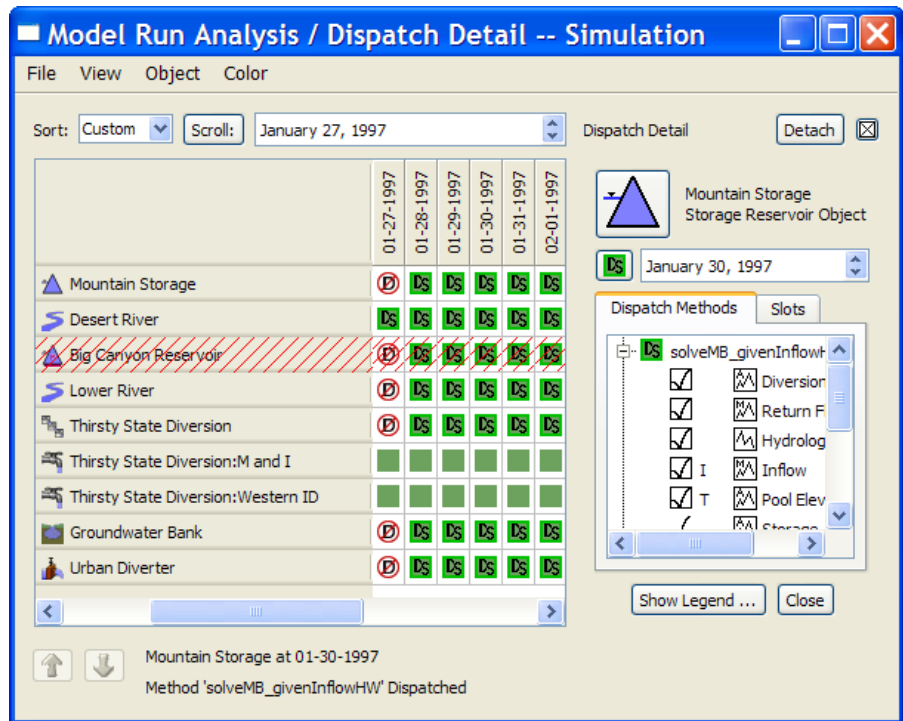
Model Run Analysis / Dispatch Detail -- Simulation

File View Object Color

Sort: Custom Scroll: January 27, 1997

Dispatch Detail Detach

| | 01-27-1997 | 01-28-1997 | 01-29-1997 | 01-30-1997 | 01-31-1997 | 02-01-1997 |
|---|---|---|---|---|---|---|
| Mountain Storage | D | DS | DS | DS | DS | DS |
| Desert River | DS | DS | DS | DS | DS | DS |
| Big Canyon Reservoir | D | DS | DS | DS | DS | DS |
| Lower River | D | DS | DS | DS | DS | DS |
| Thirsty State Diversion | D | DS | DS | DS | DS | DS |
| Thirsty State Diversion:M and I | | | | | | |
| Thirsty State Diversion:Western ID | | | | | | |
| Groundwater Bank | D | DS | DS | DS | DS | DS |
| Urban Diverter | D | DS | DS | DS | DS | DS |

Mountain Storage
Storage Reservoir Object

DS January 30, 1997

Dispatch Methods Slots

DS solveMB_givenInflowH
Diversion
Return F
Hydrolog
I Inflow
T Pool Elev
Storage

Show Legend ... Close

Mountain Storage at 01-30-1997
Method 'solveMB_givenInflowHW' Dispatched